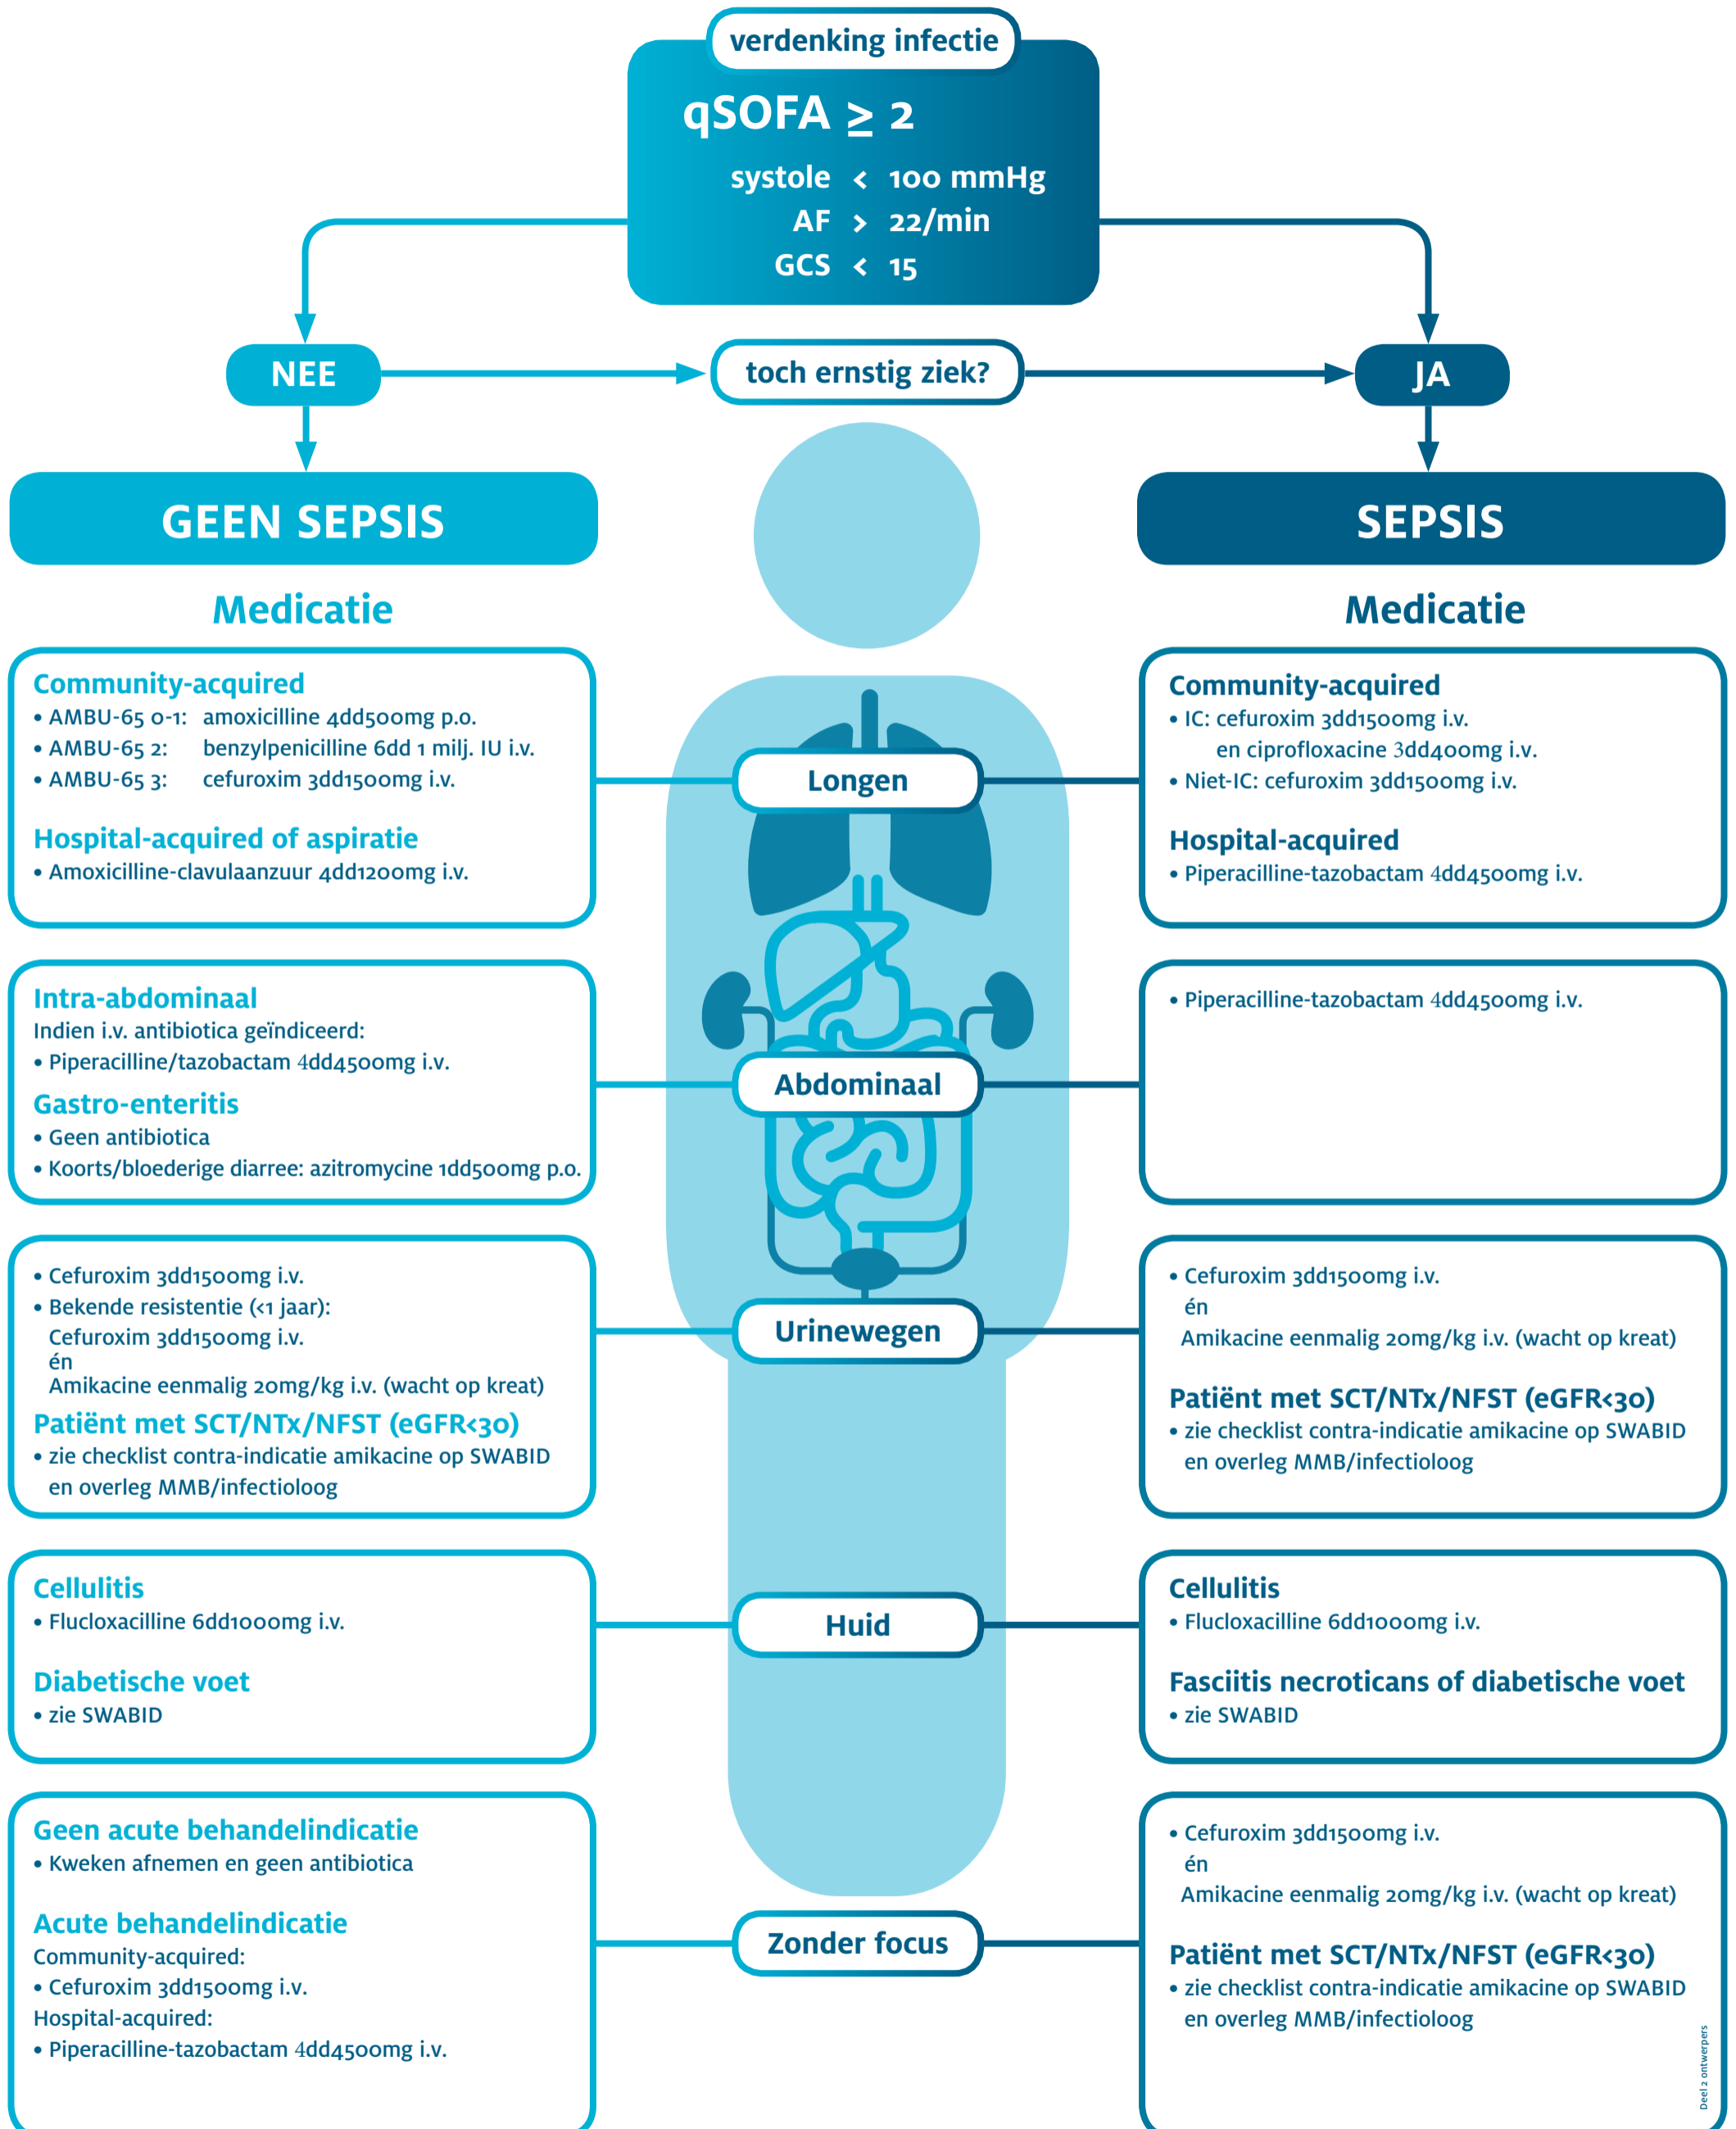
verdenking infectie

qSOFA $\geq$ 2

systole < 100 mmHg
AF > 22/min
GCS < 15

NEE

toch ernstig ziek?

JA

GEEN SEPSIS

SEPSIS

Medicatie

Medicatie

Community-acquired
• AMBU-65 0-1: amoxicilline 4dd500mg p.o.
• AMBU-65 2: benzylpenicilline 6dd 1 milj. IU i.v.
• AMBU-65 3: cefuroxim 3dd1500mg i.v.

Hospital-acquired of aspiratie
• Amoxicilline-clavulaanzuur 4dd1200mg i.v.

Longen

Community-acquired
• IC: cefuroxim 3dd1500mg i.v. en ciprofloxacine 3dd400mg i.v.
• Niet-IC: cefuroxim 3dd1500mg i.v.

Hospital-acquired
• Piperacilline-tazobactam 4dd4500mg i.v.

Intra-abdominaal
Indien i.v. antibiotica geïndiceerd:
• Piperacilline/tazobactam 4dd4500mg i.v.

Gastro-enteritis
• Geen antibiotica
• Koorts/bloederige diarree: azitromycine 1dd500mg p.o.

Abdominaal

• Piperacilline-tazobactam 4dd4500mg i.v.

• Cefuroxim 3dd1500mg i.v.
• Bekende resistentie (<1 jaar):
Cefuroxim 3dd1500mg i.v.
én
Amikacine eenmalig 20mg/kg i.v. (wacht op kreat)

Patiënt met SCT/NTx/NFST (eGFR<30)
• zie checklist contra-indicatie amikacine op SWABID en overleg MMB/infectioloog

Urinewegen

• Cefuroxim 3dd1500mg i.v.
én
Amikacine eenmalig 20mg/kg i.v. (wacht op kreat)

Patiënt met SCT/NTx/NFST (eGFR<30)
• zie checklist contra-indicatie amikacine op SWABID en overleg MMB/infectioloog

Cellulitis
• Flucloxacilline 6dd1000mg i.v.

Diabetische voet
• zie SWABID

Huid

Cellulitis
• Flucloxacilline 6dd1000mg i.v.

Fasciitis necroticans of diabetische voet
• zie SWABID

Geen acute behandelindicatie
• Kweken afnemen en geen antibiotica

Acute behandelindicatie
Community-acquired:
• Cefuroxim 3dd1500mg i.v.
Hospital-acquired:
• Piperacilline-tazobactam 4dd4500mg i.v.

Zonder focus

• Cefuroxim 3dd1500mg i.v.
én
Amikacine eenmalig 20mg/kg i.v. (wacht op kreat)

Patiënt met SCT/NTx/NFST (eGFR<30)
• zie checklist contra-indicatie amikacine op SWABID en overleg MMB/infectioloog

Deel 2 ontwerpers